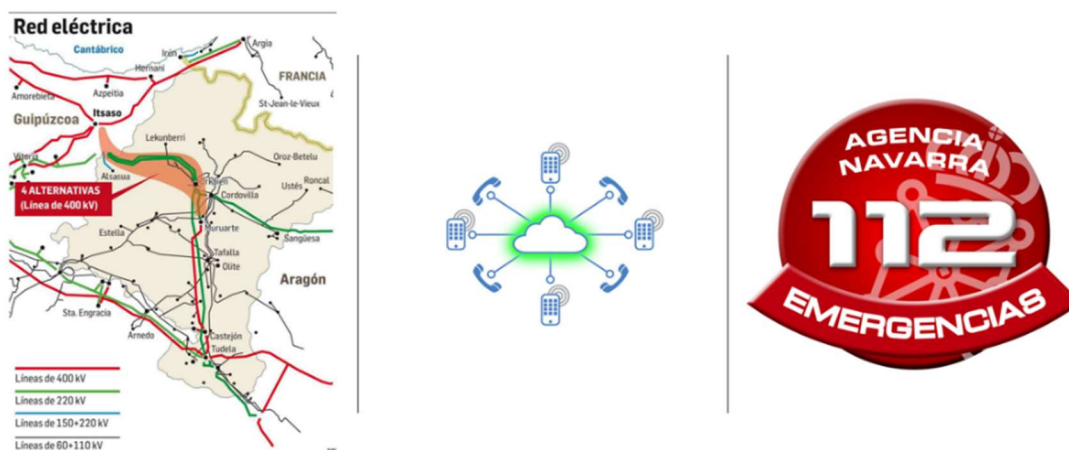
Red eléctrica

Cantábrico
Irún
Argia
Hernani
FRANCIA
Amorebieta
Azpeitia
Itsaso
St-Jean-le-Vieux
Guipúzcoa
Lekunberri
Oroz-Betelu
Vitoria
Alsasua
Irurtzun
Cordovilla
Ustés
Roncal
4 ALTERNATIVAS (Línea de 400 kV)
Estella
Muruarte
Sangüesa
Tafalla
Olite
Aragón
Sta. Engracia
Arnedo
Castejón
Tudela

Líneas de 400 kV
Líneas de 220 kV
Líneas de 150+220 kV
Líneas de 60+110 kV

AGENCIA NAVARRA
112
EMERGENCIAS